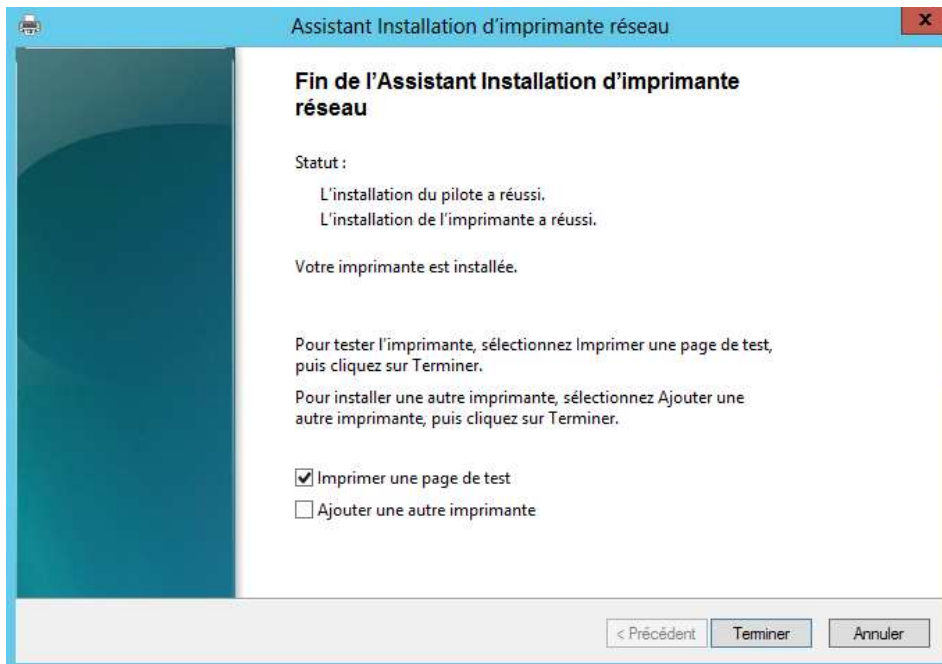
Assistant Installation d'imprimante réseau

Fin de l'Assistant Installation d'imprimante réseau

Statut :

L'installation du pilote a réussi.
L'installation de l'imprimante a réussi.

Votre imprimante est installée.

Pour tester l'imprimante, sélectionnez Imprimer une page de test, puis cliquez sur Terminer.

Pour installer une autre imprimante, sélectionnez Ajouter une autre imprimante, puis cliquez sur Terminer.

☑ Imprimer une page de test
☐ Ajouter une autre imprimante

< Précédent | Terminer | Annuler